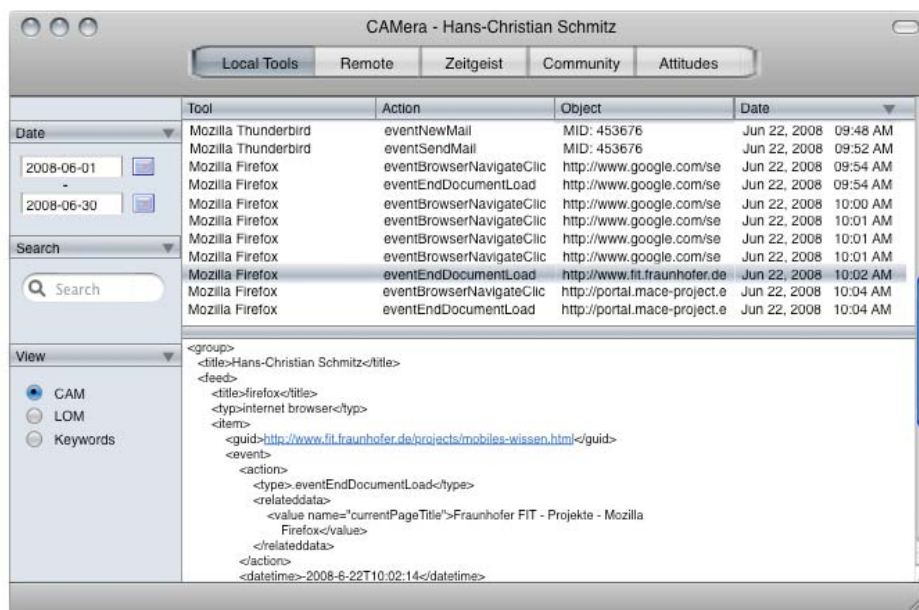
CAMera - Hans-Christian Schmitz

Local Tools | Remote | Zeitgeist | Community | Attitudes

Date

2008-06-01

-

2008-06-30

Search

Search

View

CAM

LOM

Keywords

| Tool | Action | Object | Date |
|---|---|---|---|
| Mozilla Thunderbird | eventNewMail | MID: 453676 | Jun 22, 2008 09:48 AM |
| Mozilla Thunderbird | eventSendMail | MID: 453676 | Jun 22, 2008 09:52 AM |
| Mozilla Firefox | eventBrowserNavigateClic | http://www.google.com/se | Jun 22, 2008 09:54 AM |
| Mozilla Firefox | eventEndDocumentLoad | http://www.google.com/se | Jun 22, 2008 09:54 AM |
| Mozilla Firefox | eventBrowserNavigateClic | http://www.google.com/se | Jun 22, 2008 10:00 AM |
| Mozilla Firefox | eventBrowserNavigateClic | http://www.google.com/se | Jun 22, 2008 10:01 AM |
| Mozilla Firefox | eventBrowserNavigateClic | http://www.google.com/se | Jun 22, 2008 10:01 AM |
| Mozilla Firefox | eventBrowserNavigateClic | http://www.google.com/se | Jun 22, 2008 10:01 AM |
| Mozilla Firefox | eventEndDocumentLoad | http://www.fit.fraunhofer.de | Jun 22, 2008 10:02 AM |
| Mozilla Firefox | eventBrowserNavigateClic | http://portal.mace-project.e | Jun 22, 2008 10:04 AM |
| Mozilla Firefox | eventEndDocumentLoad | http://portal.mace-project.e | Jun 22, 2008 10:04 AM |

<group>
<title>Hans-Christian Schmitz</title>
<feed>
<title>firefox</title>
<typ>internet browser</typ>
<item>
<guid>http://www.fit.fraunhofer.de/projects/mobiles-wissen.html</guid>
<event>
<action>
<type>.eventEndDocumentLoad</type>
<relateddata>
<value name="currentPageTitle">Fraunhofer FIT - Projekte - Mozilla Firefox</value>
</relateddata>
</action>
<datetime>-2008-6-22T10:02:14</datetime>